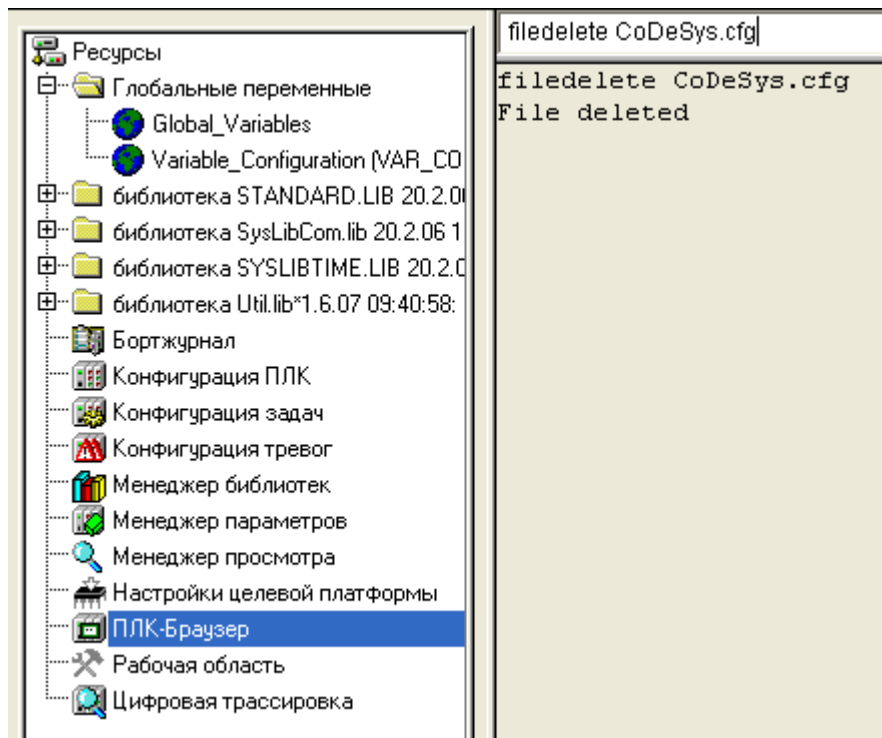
Ресурсы
Глобальные переменные
Global_Variables
Variable_Configuration (VAR_CO
библиотека STANDARD.LIB 20.2.0
библиотека SysLibCom.lib 20.2.06 1
библиотека SYSLIBTIME.LIB 20.2.0
библиотека Util.lib*1.6.07 09:40:58:
Бортжурнал
Конфигурация ПЛК
Конфигурация задач
Конфигурация тревог
Менеджер библиотек
Менеджер параметров
Менеджер просмотра
Настройки целевой платформы
ПЛК-Браузер
Рабочая область
Цифровая трассировка

filedelete CoDeSys.cfg

filedelete CoDeSys.cfg
File deleted